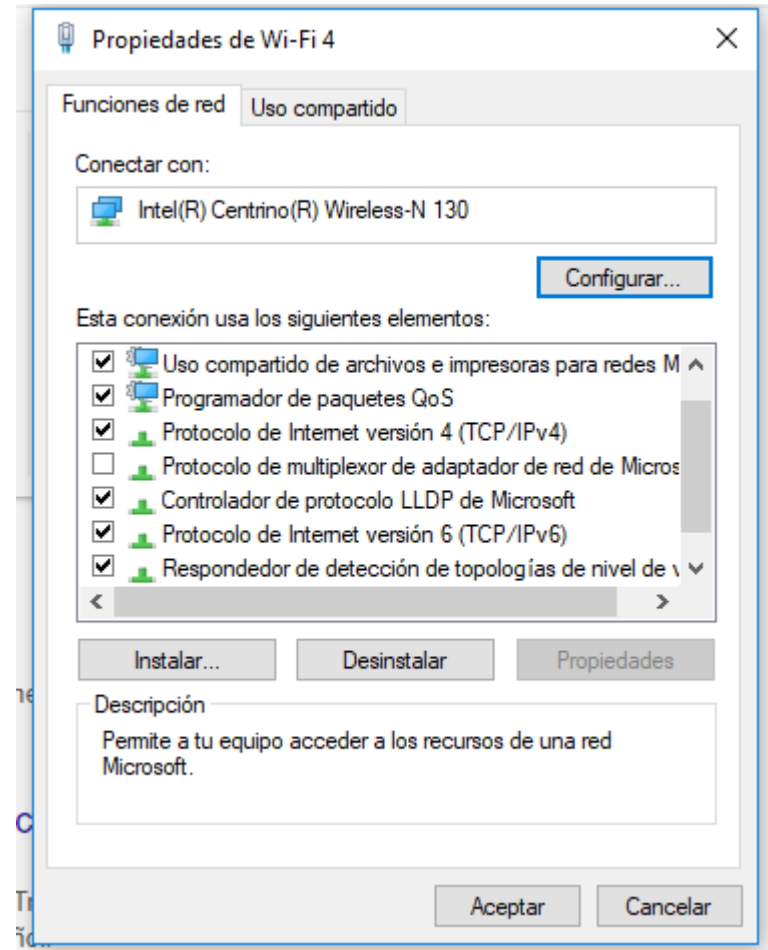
Propiedades de Wi-Fi 4

Funciones de red | Uso compartido

Conectar con:

Intel(R) Centrino(R) Wireless-N 130

Configurar...

Esta conexión usa los siguientes elementos:

☑ Uso compartido de archivos e impresoras para redes M
☑ Programador de paquetes QoS
☑ Protocolo de Internet versión 4 (TCP/IPv4)
☐ Protocolo de multiplexor de adaptador de red de Micros
☑ Controlador de protocolo LLDP de Microsoft
☑ Protocolo de Internet versión 6 (TCP/IPv6)
☑ Respondedor de detección de topologías de nivel de

Instalar... | Desinstalar | Propiedades

Descripción

Permite a tu equipo acceder a los recursos de una red Microsoft.

ne

C

Tr

Aceptar | Cancelar